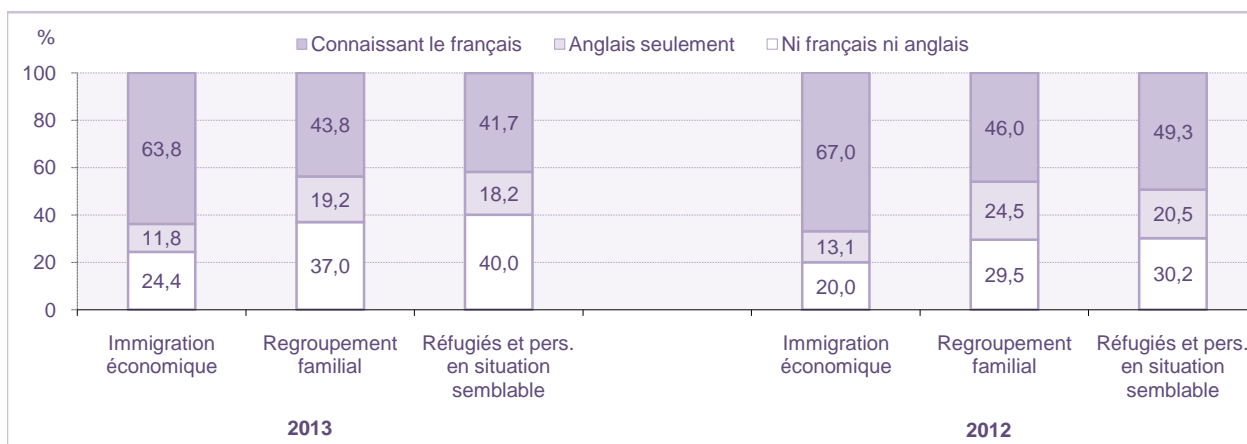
%

Connaissant le français
Anglais seulement
Ni français ni anglais

100
80
60
40
20
0

| | Immigration économique | Regroupement familial | Réfugiés et pers. en situation semblable | Immigration économique | Regroupement familial | Réfugiés et pers. en situation semblable |
|---|---|---|---|---|---|---|
| Connaissant le français | 63,8 | 43,8 | 41,7 | 67,0 | 46,0 | 49,3 |
| Anglais seulement | 11,8 | 19,2 | 18,2 | 13,1 | 24,5 | 20,5 |
| Ni français ni anglais | 24,4 | 37,0 | 40,0 | 20,0 | 29,5 | 30,2 |
| | 2013 | 2013 | 2013 | 2012 | 2012 | 2012 |